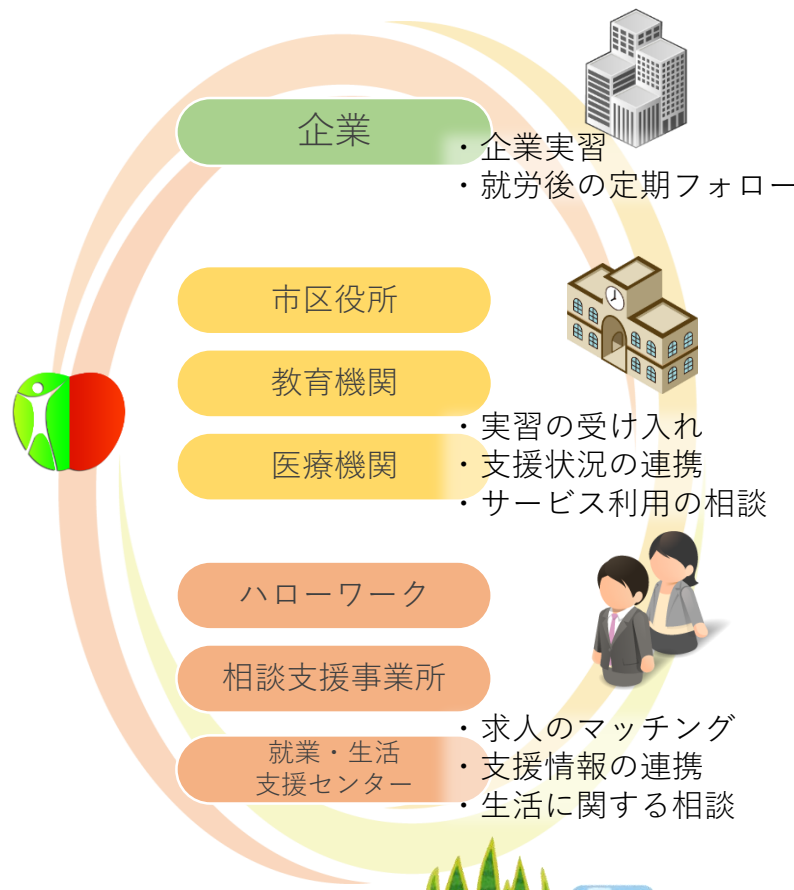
企業

・企業実習
・就労後の定期フォロー

市区役所

教育機関

医療機関

・実習の受け入れ
・支援状況の連携
・サービス利用の相談

ハローワーク

相談支援事業所

就業・生活
支援センター

・求人のマッチング
・支援情報の連携
・生活に関する相談